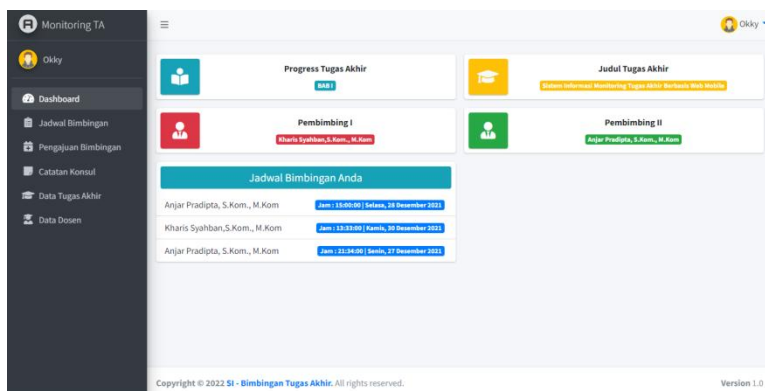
Monitoring TA

Okky

Dashboard

Jadwal Bimbingan

Pengajuan Bimbingan

Catatan Konsul

Data Tugas Akhir

Data Dosen

≡

Okky

Progress Tugas Akhir

BAB I

Judul Tugas Akhir

Sistem Informasi Monitoring Tugas Akhir Berbasis Web Mobile

Pembimbing I

Kharis Syahban,S.Kom., M.Kom

Pembimbing II

Anjar Pradipta, S.Kom., M.Kom

Jadwal Bimbingan Anda

| | |
|---|---|
| Anjar Pradipta, S.Kom., M.Kom | Jam : 15:00:00 \| Selasa, 28 Desember 2021 |
| Kharis Syahban,S.Kom., M.Kom | Jam : 13:33:00 \| Kamis, 30 Desember 2021 |
| Anjar Pradipta, S.Kom., M.Kom | Jam : 21:34:00 \| Senin, 27 Desember 2021 |

Copyright © 2022 SI - Bimbingan Tugas Akhir. All rights reserved.

Version 1.0